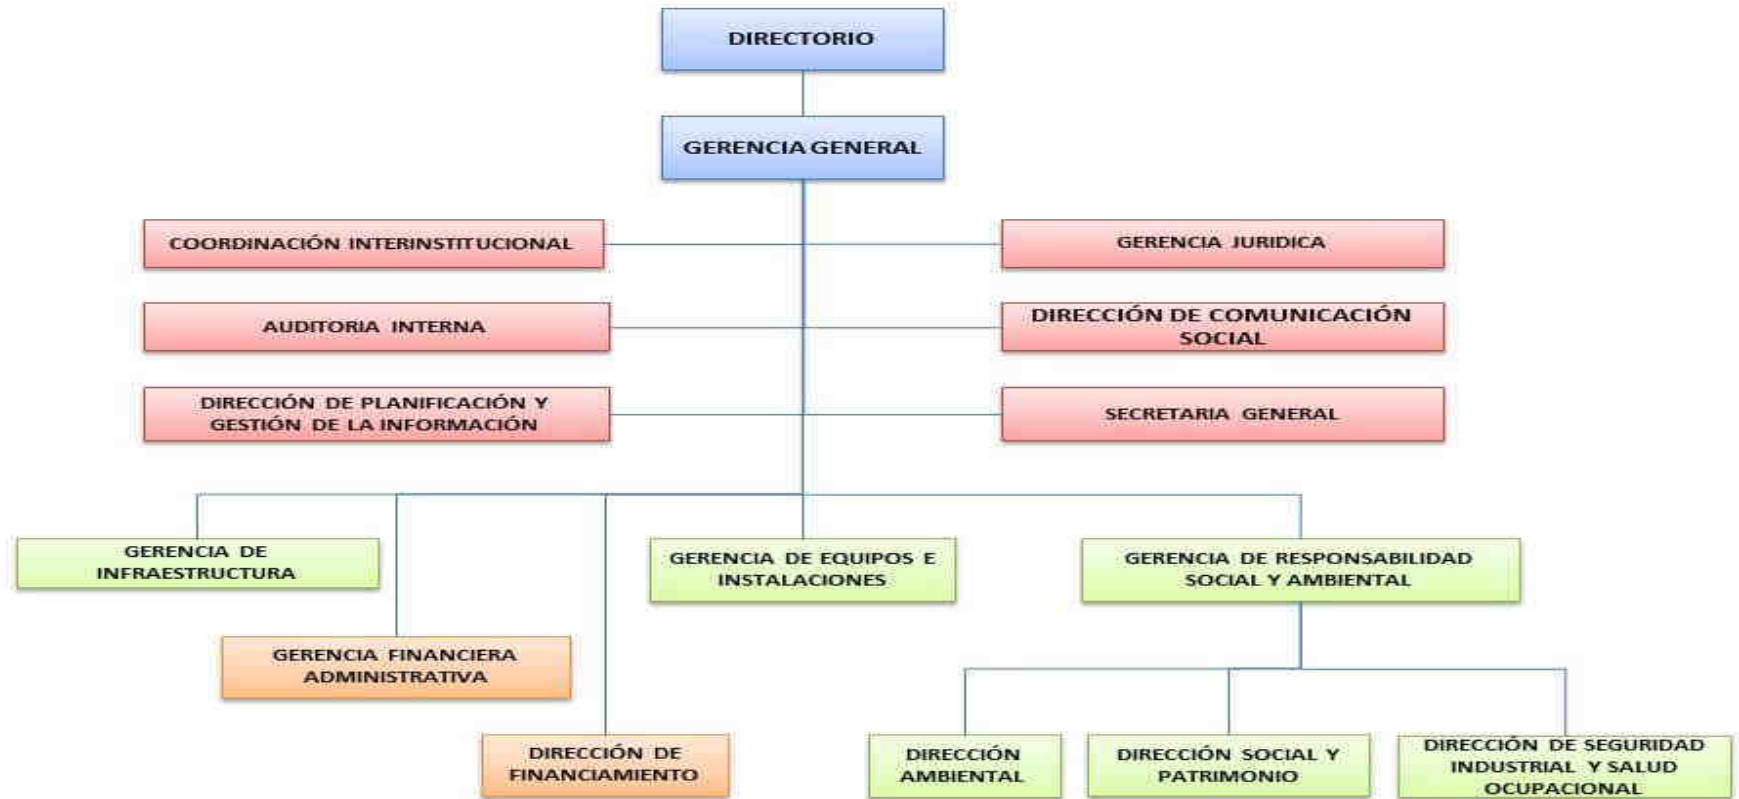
DIRECTORIO

GERENCIA GENERAL

COORDINACIÓN INTERINSTITUCIONAL

GERENCIA JURIDICA

AUDITORIA INTERNA

DIRECCIÓN DE COMUNICACIÓN SOCIAL

DIRECCIÓN DE PLANIFICACIÓN Y GESTIÓN DE LA INFORMACIÓN

SECRETARIA GENERAL

GERENCIA DE INFRAESTRUCTURA

GERENCIA DE EQUIPOS E INSTALACIONES

GERENCIA DE RESPONSABILIDAD SOCIAL Y AMBIENTAL

GERENCIA FINANCIERA ADMINISTRATIVA

DIRECCIÓN DE FINANCIAMIENTO

DIRECCIÓN AMBIENTAL

DIRECCIÓN SOCIAL Y PATRIMONIO

DIRECCIÓN DE SEGURIDAD INDUSTRIAL Y SALUD OCUPACIONAL